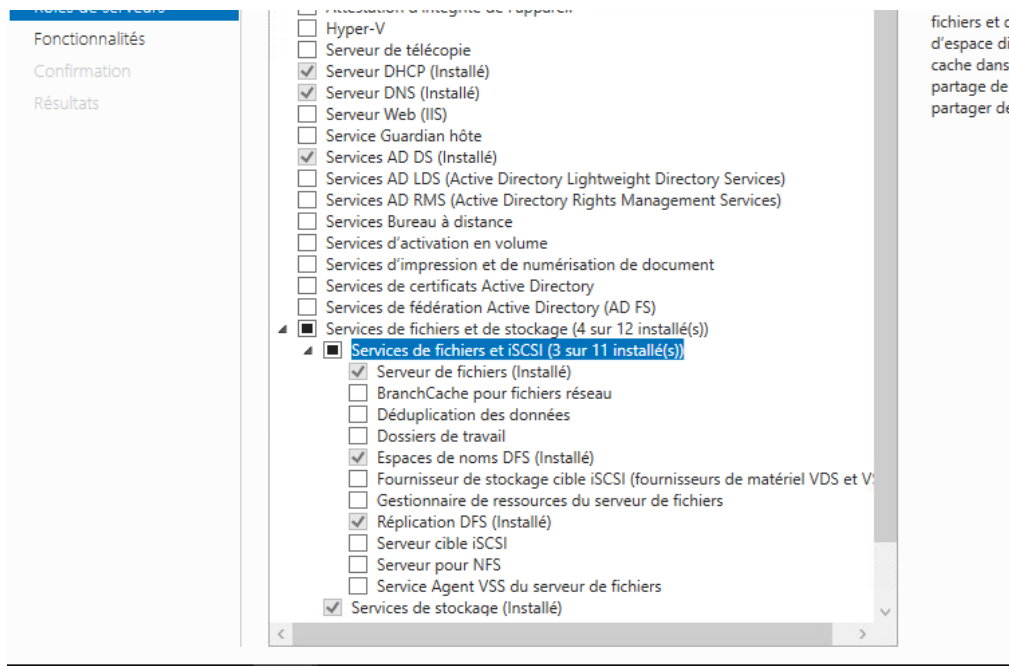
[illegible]
Fonctionnalités
Confirmation
Résultats

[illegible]
Hyper-V
Serveur de télécopie
Serveur DHCP (Installé)
Serveur DNS (Installé)
Serveur Web (IIS)
Service Guardian hôte
Services AD DS (Installé)
Services AD LDS (Active Directory Lightweight Directory Services)
Services AD RMS (Active Directory Rights Management Services)
Services Bureau à distance
Services d'activation en volume
Services d'impression et de numérisation de document
Services de certificats Active Directory
Services de fédération Active Directory (AD FS)
Services de fichiers et de stockage (4 sur 12 installé(s))
Services de fichiers et iSCSI (3 sur 11 installé(s))
Serveur de fichiers (Installé)
BranchCache pour fichiers réseau
Déduplication des données
Dossiers de travail
Espaces de noms DFS (Installé)
Fournisseur de stockage cible iSCSI (fournisseurs de matériel VDS et V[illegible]
Gestionnaire de ressources du serveur de fichiers
Réplication DFS (Installé)
Serveur cible iSCSI
Serveur pour NFS
Service Agent VSS du serveur de fichiers
Services de stockage (Installé)

fichiers et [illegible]
d'espace d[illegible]
cache dans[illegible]
partage de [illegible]
partager d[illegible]